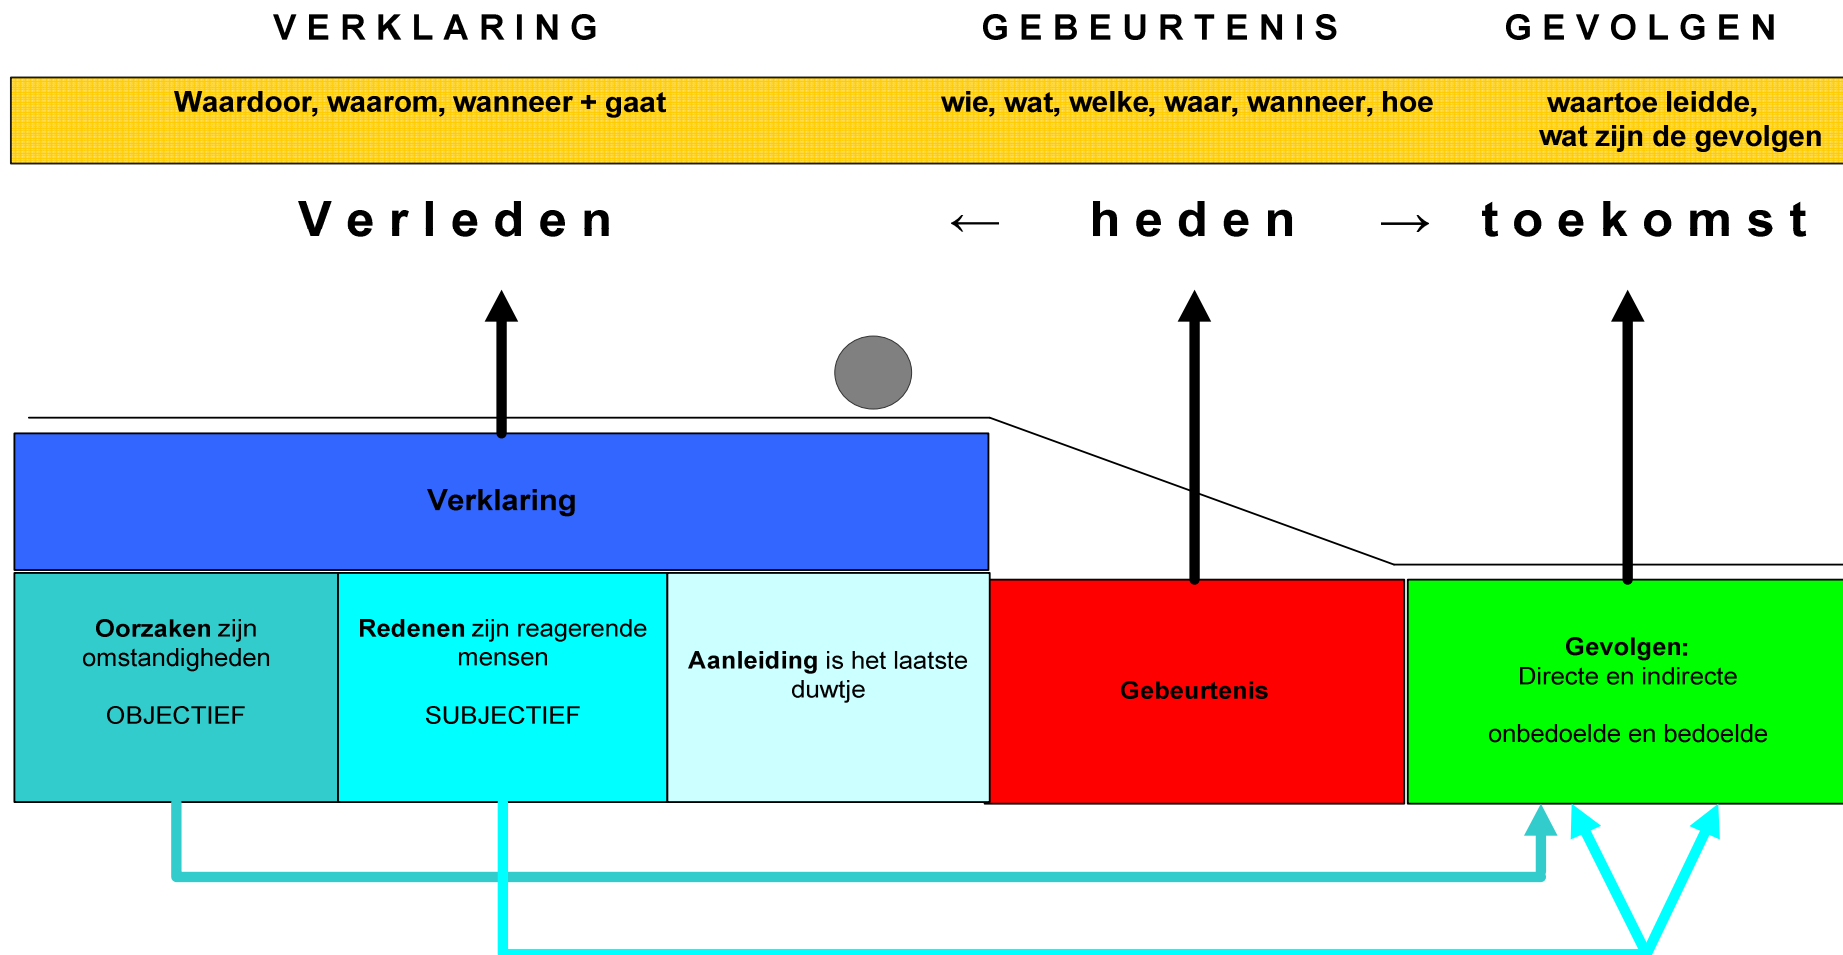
VERKLARING

GEBEURTENIS

GEVOLGEN

Waardoor, waarom, wanneer + gaat

wie, wat, welke, waar, wanneer, hoe

waartoe leidde, wat zijn de gevolgen

Verleden ← heden → toekomst

Verklaring

**Oorzaken** zijn omstandigheden

OBJECTIEF

**Redenen** zijn reagerende mensen

SUBJECTIEF

**Aanleiding** is het laatste duwtje

Gebeurtenis

Gevolgen:
Directe en indirecte

onbedoelde en bedoelde